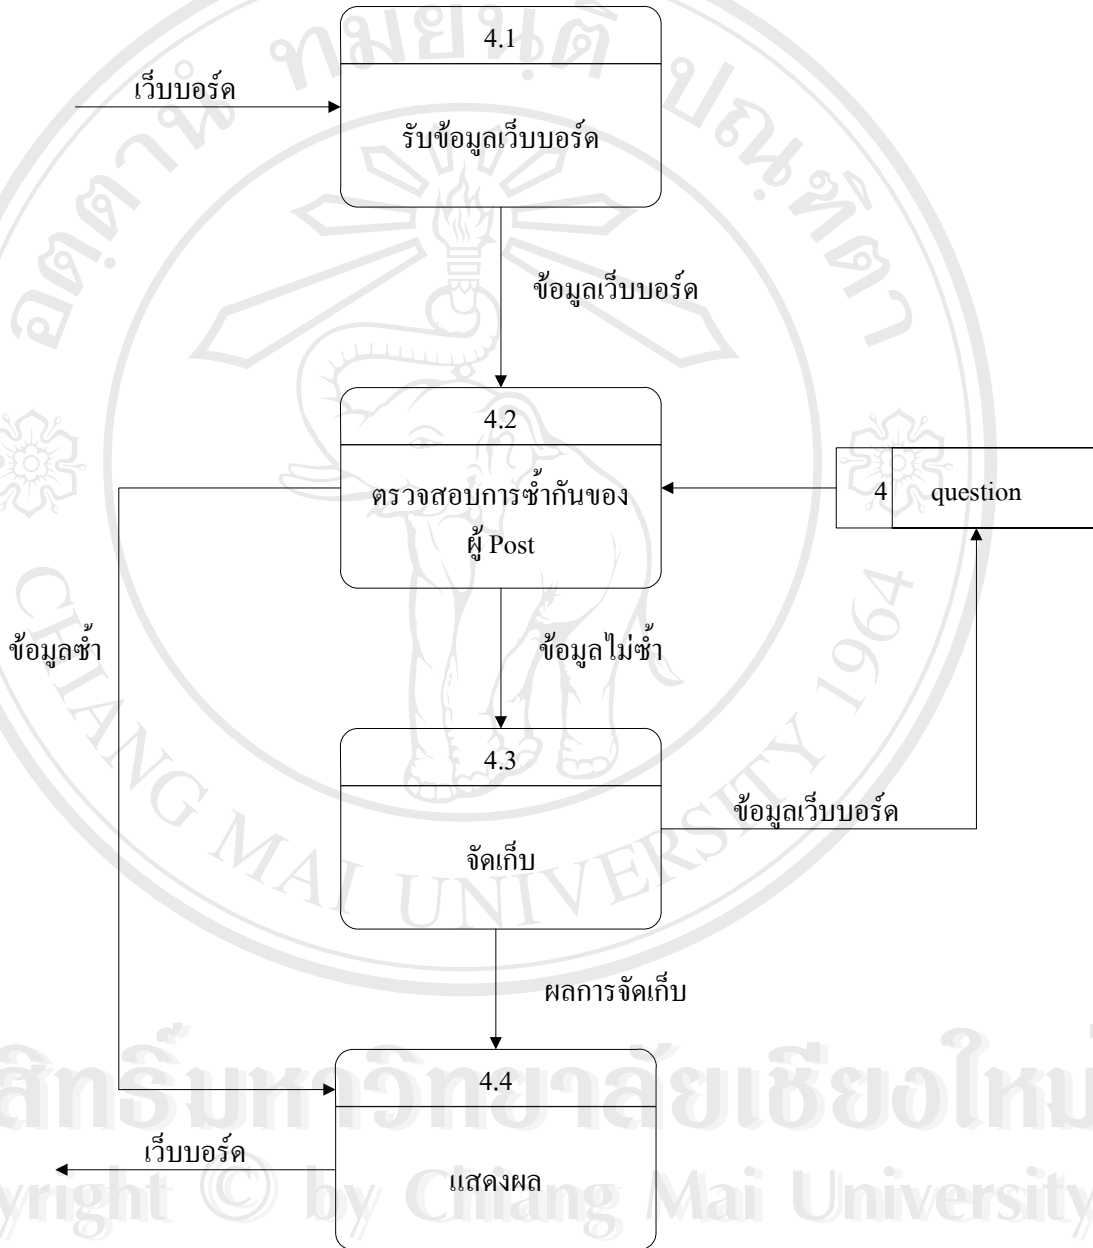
4.1

เว็บบอร์ด

รับข้อมูลเว็บบอร์ด

ข้อมูลเว็บบอร์ด

4.2

ตรวจสอบการซ้ำกันของผู้ Post

4 question

ข้อมูลซ้ำ

ข้อมูลไม่ซ้ำ

4.3

ข้อมูลเว็บบอร์ด

จัดเก็บ

ผลการจัดเก็บ

4.4

เว็บบอร์ด

แสดงผล

ลิขสิทธิ์มหาวิทยาลัยเชียงใหม่
Copyright © by Chiang Mai University

CHIANG MAI UNIVERSITY 1964